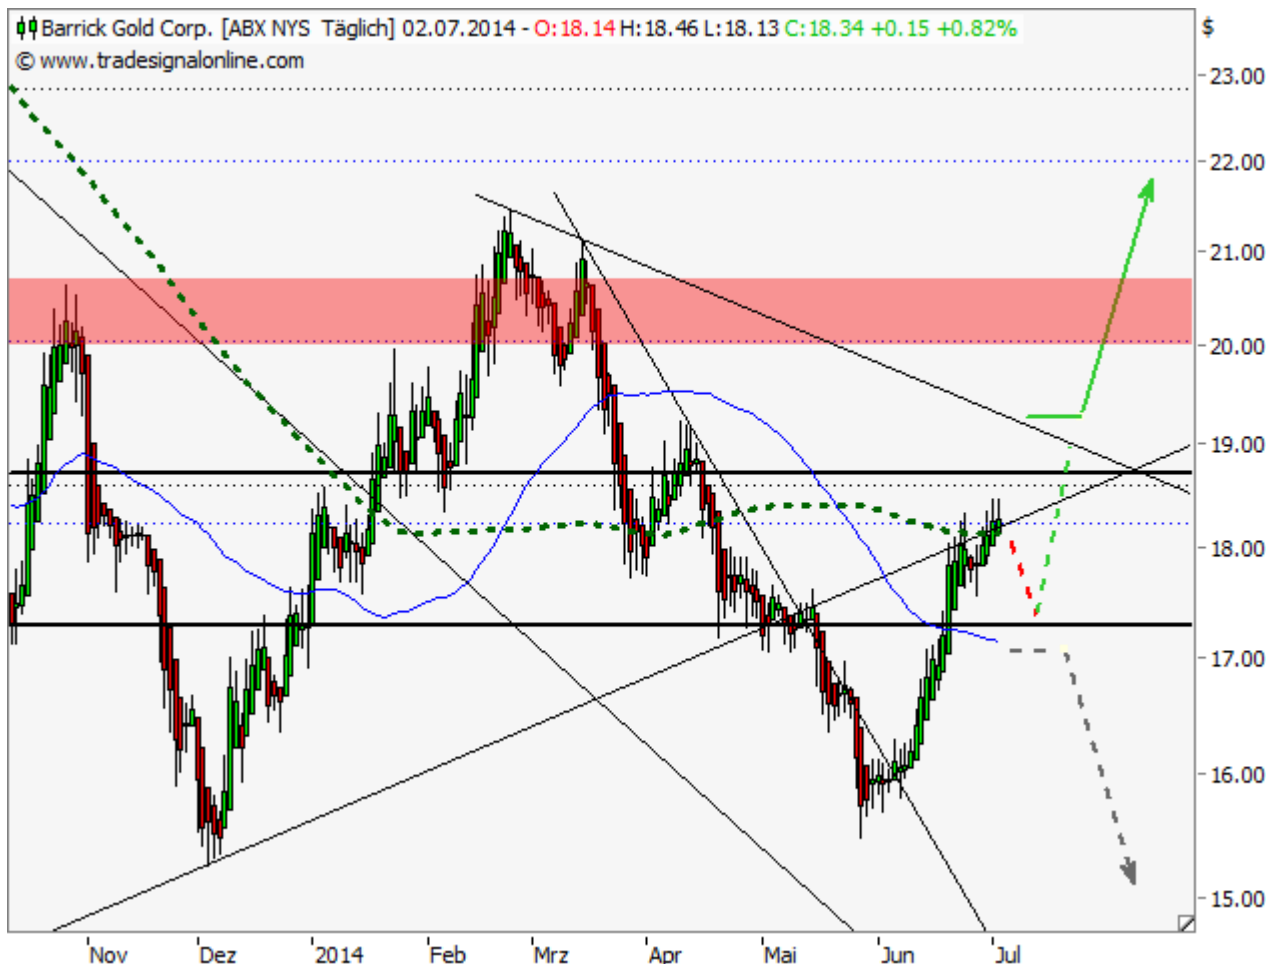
Barrick Gold Corp. [ABX NYS Täglich] 02.07.2014 - O:18.14 H:18.46 L:18.13 C:18.34 +0.15 +0.82%
© www.tradesignalonline.com

$
23.00
22.00
21.00
20.00
19.00
18.00
17.00
16.00
15.00

Nov Dez 2014 Feb Mrz Apr Mai Jun Jul